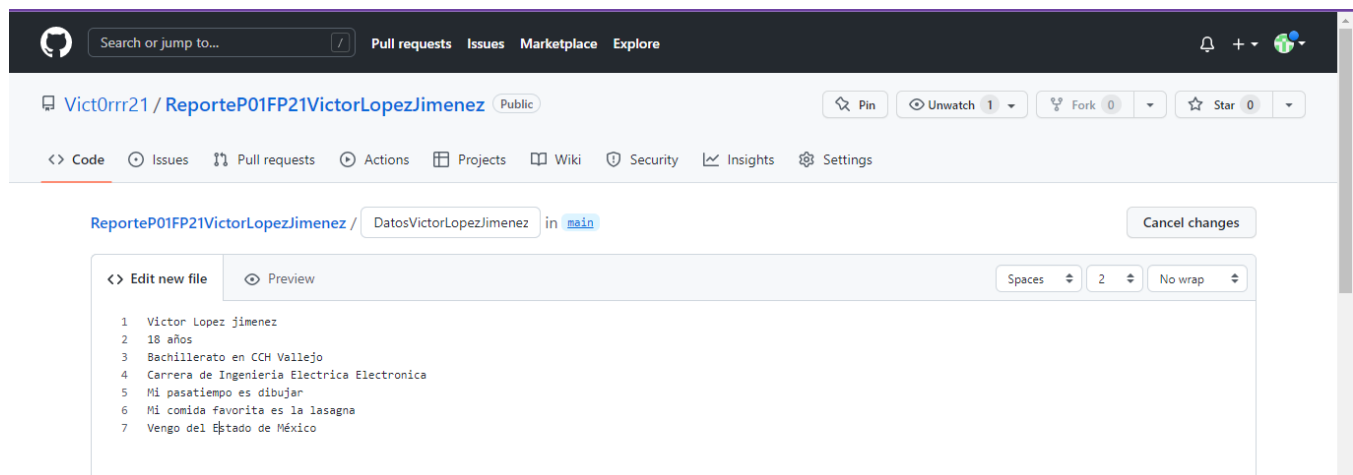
Search or jump to... /
Pull requests Issues Marketplace Explore

Vict0rrr21 / ReporteP01FP21VictorLopezJimenez Public

Pin Unwatch 1 Fork 0 Star 0

Code Issues Pull requests Actions Projects Wiki Security Insights Settings

ReporteP01FP21VictorLopezJimenez / DatosVictorLopezJimenez in main

Cancel changes

Edit new file Preview

Spaces 2 No wrap

1 Victor Lopez jimenez
2 18 años
3 Bachillerato en CCH Vallejo
4 Carrera de Ingenieria Electrica Electronica
5 Mi pasatiempo es dibujar
6 Mi comida favorita es la lasagna
7 Vengo del Estado de México